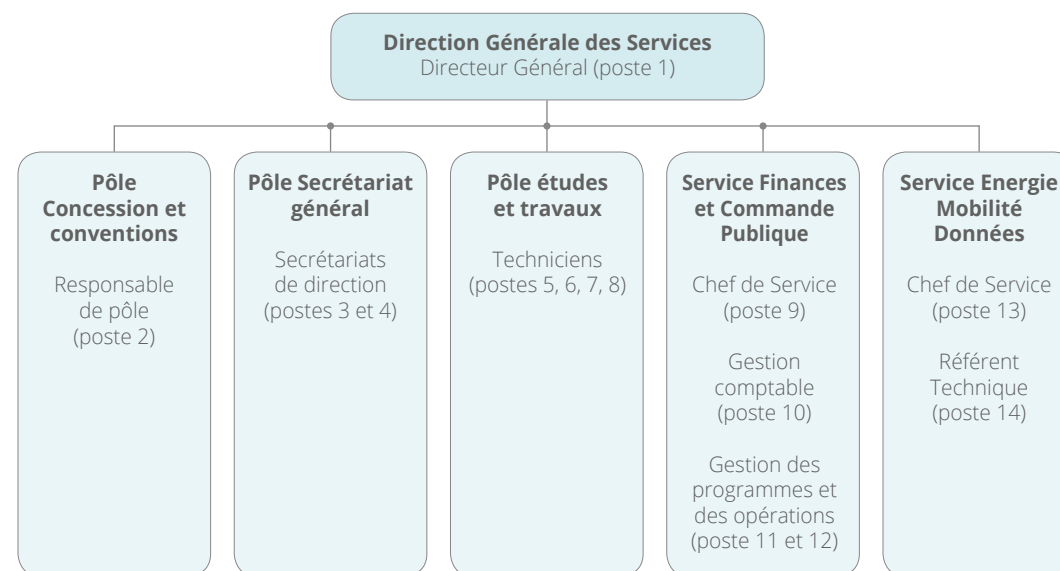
Direction Générale des Services
Directeur Général (poste 1)

Pôle Concession et conventions

Responsable de pôle (poste 2)

Pôle Secrétariat général

Secrétariats de direction (postes 3 et 4)

Pôle études et travaux

Techniciens (postes 5, 6, 7, 8)

Service Finances et Commande Publique

Chef de Service (poste 9)

Gestion comptable (poste 10)

Gestion des programmes et des opérations (poste 11 et 12)

Service Energie Mobilité Données

Chef de Service (poste 13)

Référent Technique (poste 14)